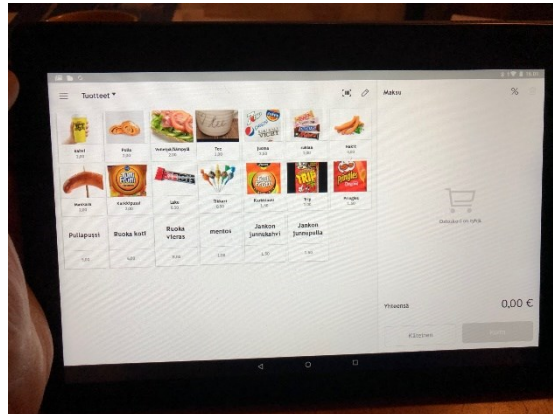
Tuotteet ▾

Maksu

%

Kahvi
1,00

Pulla
1,00

Voileipä
2,00

Tee
1,00

Juoma
1,50

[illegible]
1,00

Nakit
1,00

Makkara
2,00

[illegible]
1,00

Lakupatukka
0,50

Tikkari
0,50

Karkkipussi
1,00

Trip
1,00

Pringles
1,50

Pullapussi
1,00

Ruoka kotl
4,00

Ruoka vieras
6,00

mentos
1,00

Jankon junnikahvi
0,50

Jankon junnipulla
0,50

Ostoskori on tyhjä

Yhteensä
0,00 €

Käteinen

Kortti